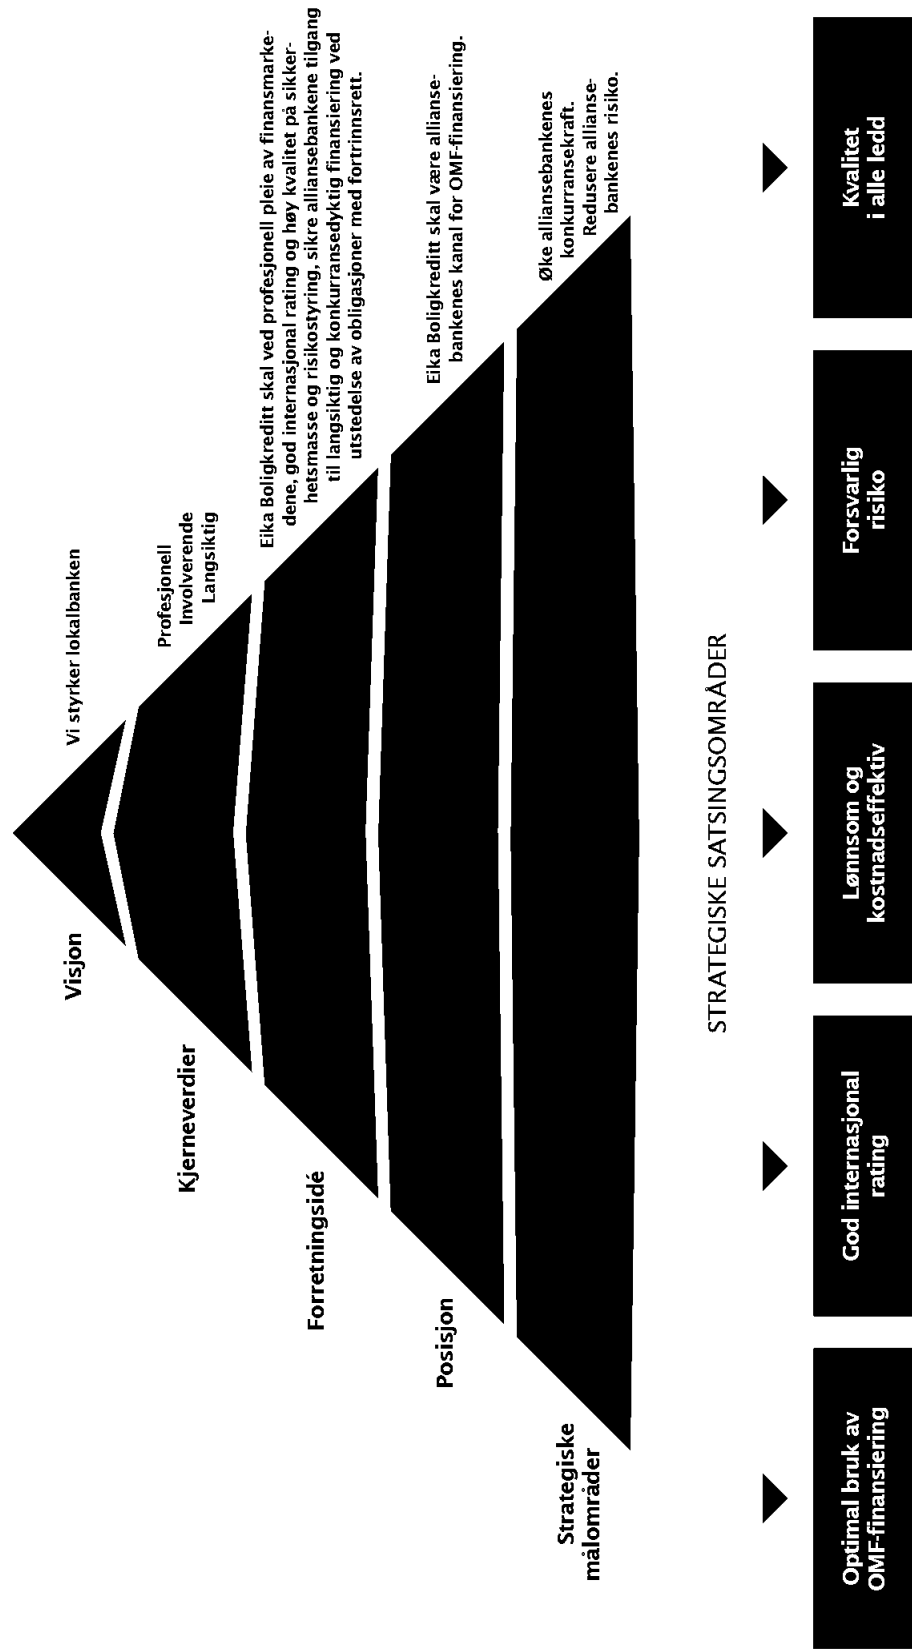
Visjon

Vi styrker lokalbanken

Kjerneverdier

Profesjonell
Involverende
Langsiktig

Forretningsidé

Eika Boligkreditt skal ved profesjonell pleie av finansmarkedene, god internasjonal rating og høy kvalitet på sikkerhetsmasse og risikostyring, sikre alliansebankene tilgang til langsiktig og konkurransedyktig finansiering ved utstedelse av obligasjoner med fortrinnsrett.

Posisjon

Eika Boligkreditt skal være alliansebankenes kanal for OMF-finansiering.

Strategiske målområder

Øke alliansebankenes konkurransekraft. Redusere alliansebankenes risiko.

STRATEGISKE SATSINGSOMRÅDER

Optimal bruk av OMF-finansiering

God internasjonal rating

Lønnsom og kostnadseffektiv

Forsvarlig risiko

Kvalitet i alle ledd